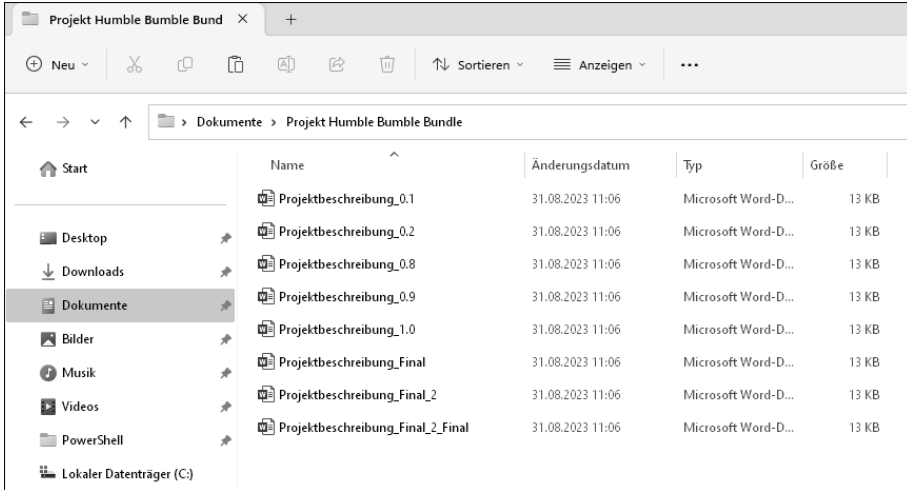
Projekt Humble Bumble Bund ×
+

Neu
Sortieren
Anzeigen
...

> Dokumente > Projekt Humble Bumble Bundle

Start

Desktop
Downloads
Dokumente
Bilder
Musik
Videos
PowerShell
Lokaler Datenträger (C:)

| Name | Änderungsdatum | Typ | Größe |
|---|---|---|---|
| Projektbeschreibung_0.1 | 31.08.2023 11:06 | Microsoft Word-D... | 13 KB |
| Projektbeschreibung_0.2 | 31.08.2023 11:06 | Microsoft Word-D... | 13 KB |
| Projektbeschreibung_0.8 | 31.08.2023 11:06 | Microsoft Word-D... | 13 KB |
| Projektbeschreibung_0.9 | 31.08.2023 11:06 | Microsoft Word-D... | 13 KB |
| Projektbeschreibung_1.0 | 31.08.2023 11:06 | Microsoft Word-D... | 13 KB |
| Projektbeschreibung_Final | 31.08.2023 11:06 | Microsoft Word-D... | 13 KB |
| Projektbeschreibung_Final_2 | 31.08.2023 11:06 | Microsoft Word-D... | 13 KB |
| Projektbeschreibung_Final_2_Final | 31.08.2023 11:06 | Microsoft Word-D... | 13 KB |